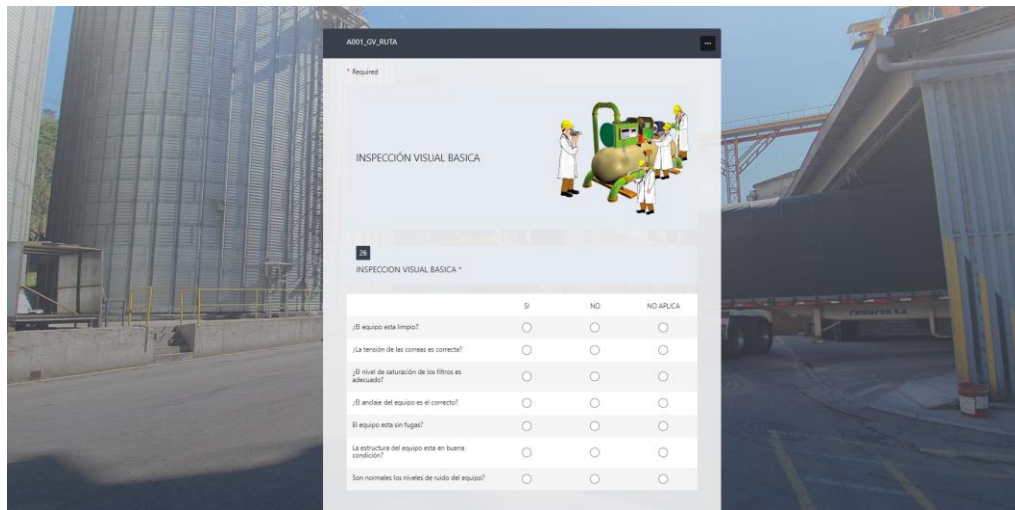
A001_GV_RUTA

...

* Required

INSPECCIÓN VISUAL BASICA

26

INSPECCION VISUAL BASICA *

| | SI | NO | NO APLICA |
|---|---|---|---|
| ¿El equipo esta limpio? | | | |
| ¿La tensión de las correas es correcta? | | | |
| ¿El nivel de saturación de los filtros es adecuado? | | | |
| ¿El anclaje del equipo es el correcto? | | | |
| El equipo esta sin fugas? | | | |
| La estructura del equipo esta en buena condición? | | | |
| Son normales los niveles de ruido del equipo? | | | |